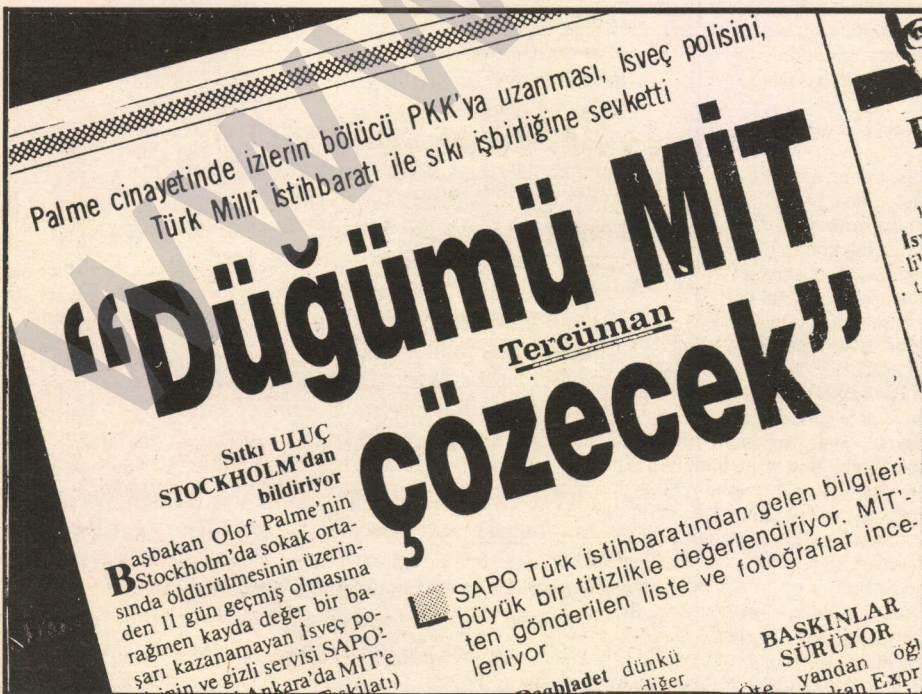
Palme cinayetinde izlerin bölücü PKK'ya uzanması, İsveç polisini, Türk Milli İstihbaratı ile sıkı işbirliğine sevketti

"Düğümü MİT çözecek"

Tercüman

Sıtkı ULUÇ STOCKHOLM'dan bildiriyor

Başbakan Olof Palme'nin Stockholm'da sokak ortasında öldürülmesinin üzerinden 11 gün geçmiş olmasına rağmen kayda değer bir başarı kazanamayan İsveç polisinin ve gizli servisi SAPO'-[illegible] Ankara'da MİT'e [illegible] Teşkilatı)

SAPO Türk istihbaratından gelen bilgileri büyük bir titizlikle değerlendiriyor. MİT'ten gönderilen liste ve fotoğraflar inceleniyor

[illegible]bladet dünkü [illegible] diğer

BASKINLAR SÜRÜYOR

Öte yandan oğl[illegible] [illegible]kan Expr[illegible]

İsv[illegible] li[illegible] t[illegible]